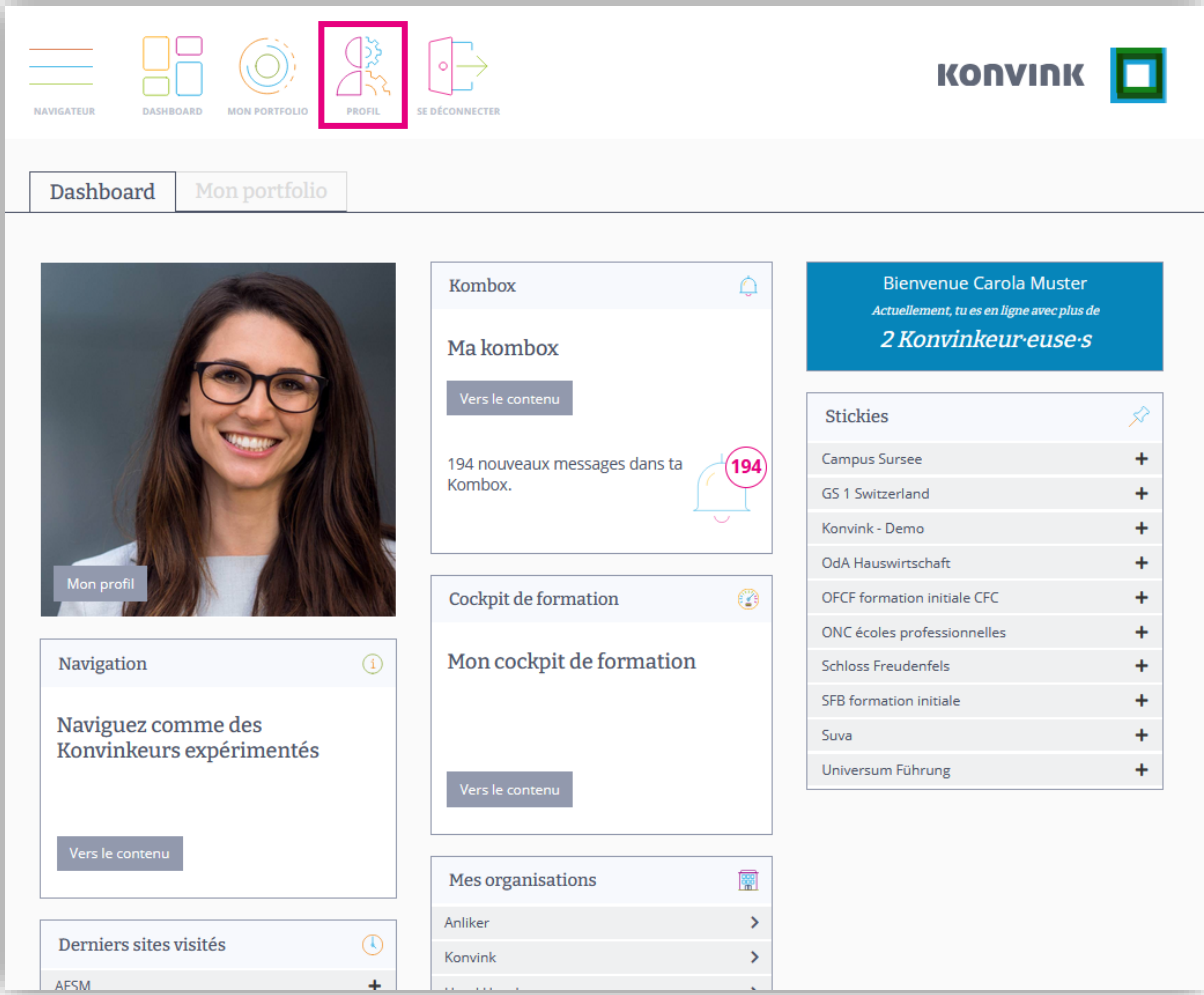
NAVIGATEUR DASHBOARD MON PORTFOLIO PROFIL SE DÉCONNECTER

KONVINK

Dashboard
Mon portfolio

Mon profil

Navigation

Naviguez comme des Konvinkeurs expérimentés

Vers le contenu

Derniers sites visités

AFSM +

Kombox

Ma kombox

Vers le contenu

194 nouveaux messages dans ta Kombox.

194

Cockpit de formation

Mon cockpit de formation

Vers le contenu

Mes organisations

Anliker >
Konvink >
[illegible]

Bienvenue Carola Muster
Actuellement, tu es en ligne avec plus de
2 Konvinkeur·euse·s

Stickies

Campus Sursee +
GS 1 Switzerland +
Konvink - Demo +
OdA Hauswirtschaft +
OFCF formation initiale CFC +
ONC écoles professionnelles +
Schloss Freudenfels +
SFB formation initiale +
Suva +
Universum Führung +